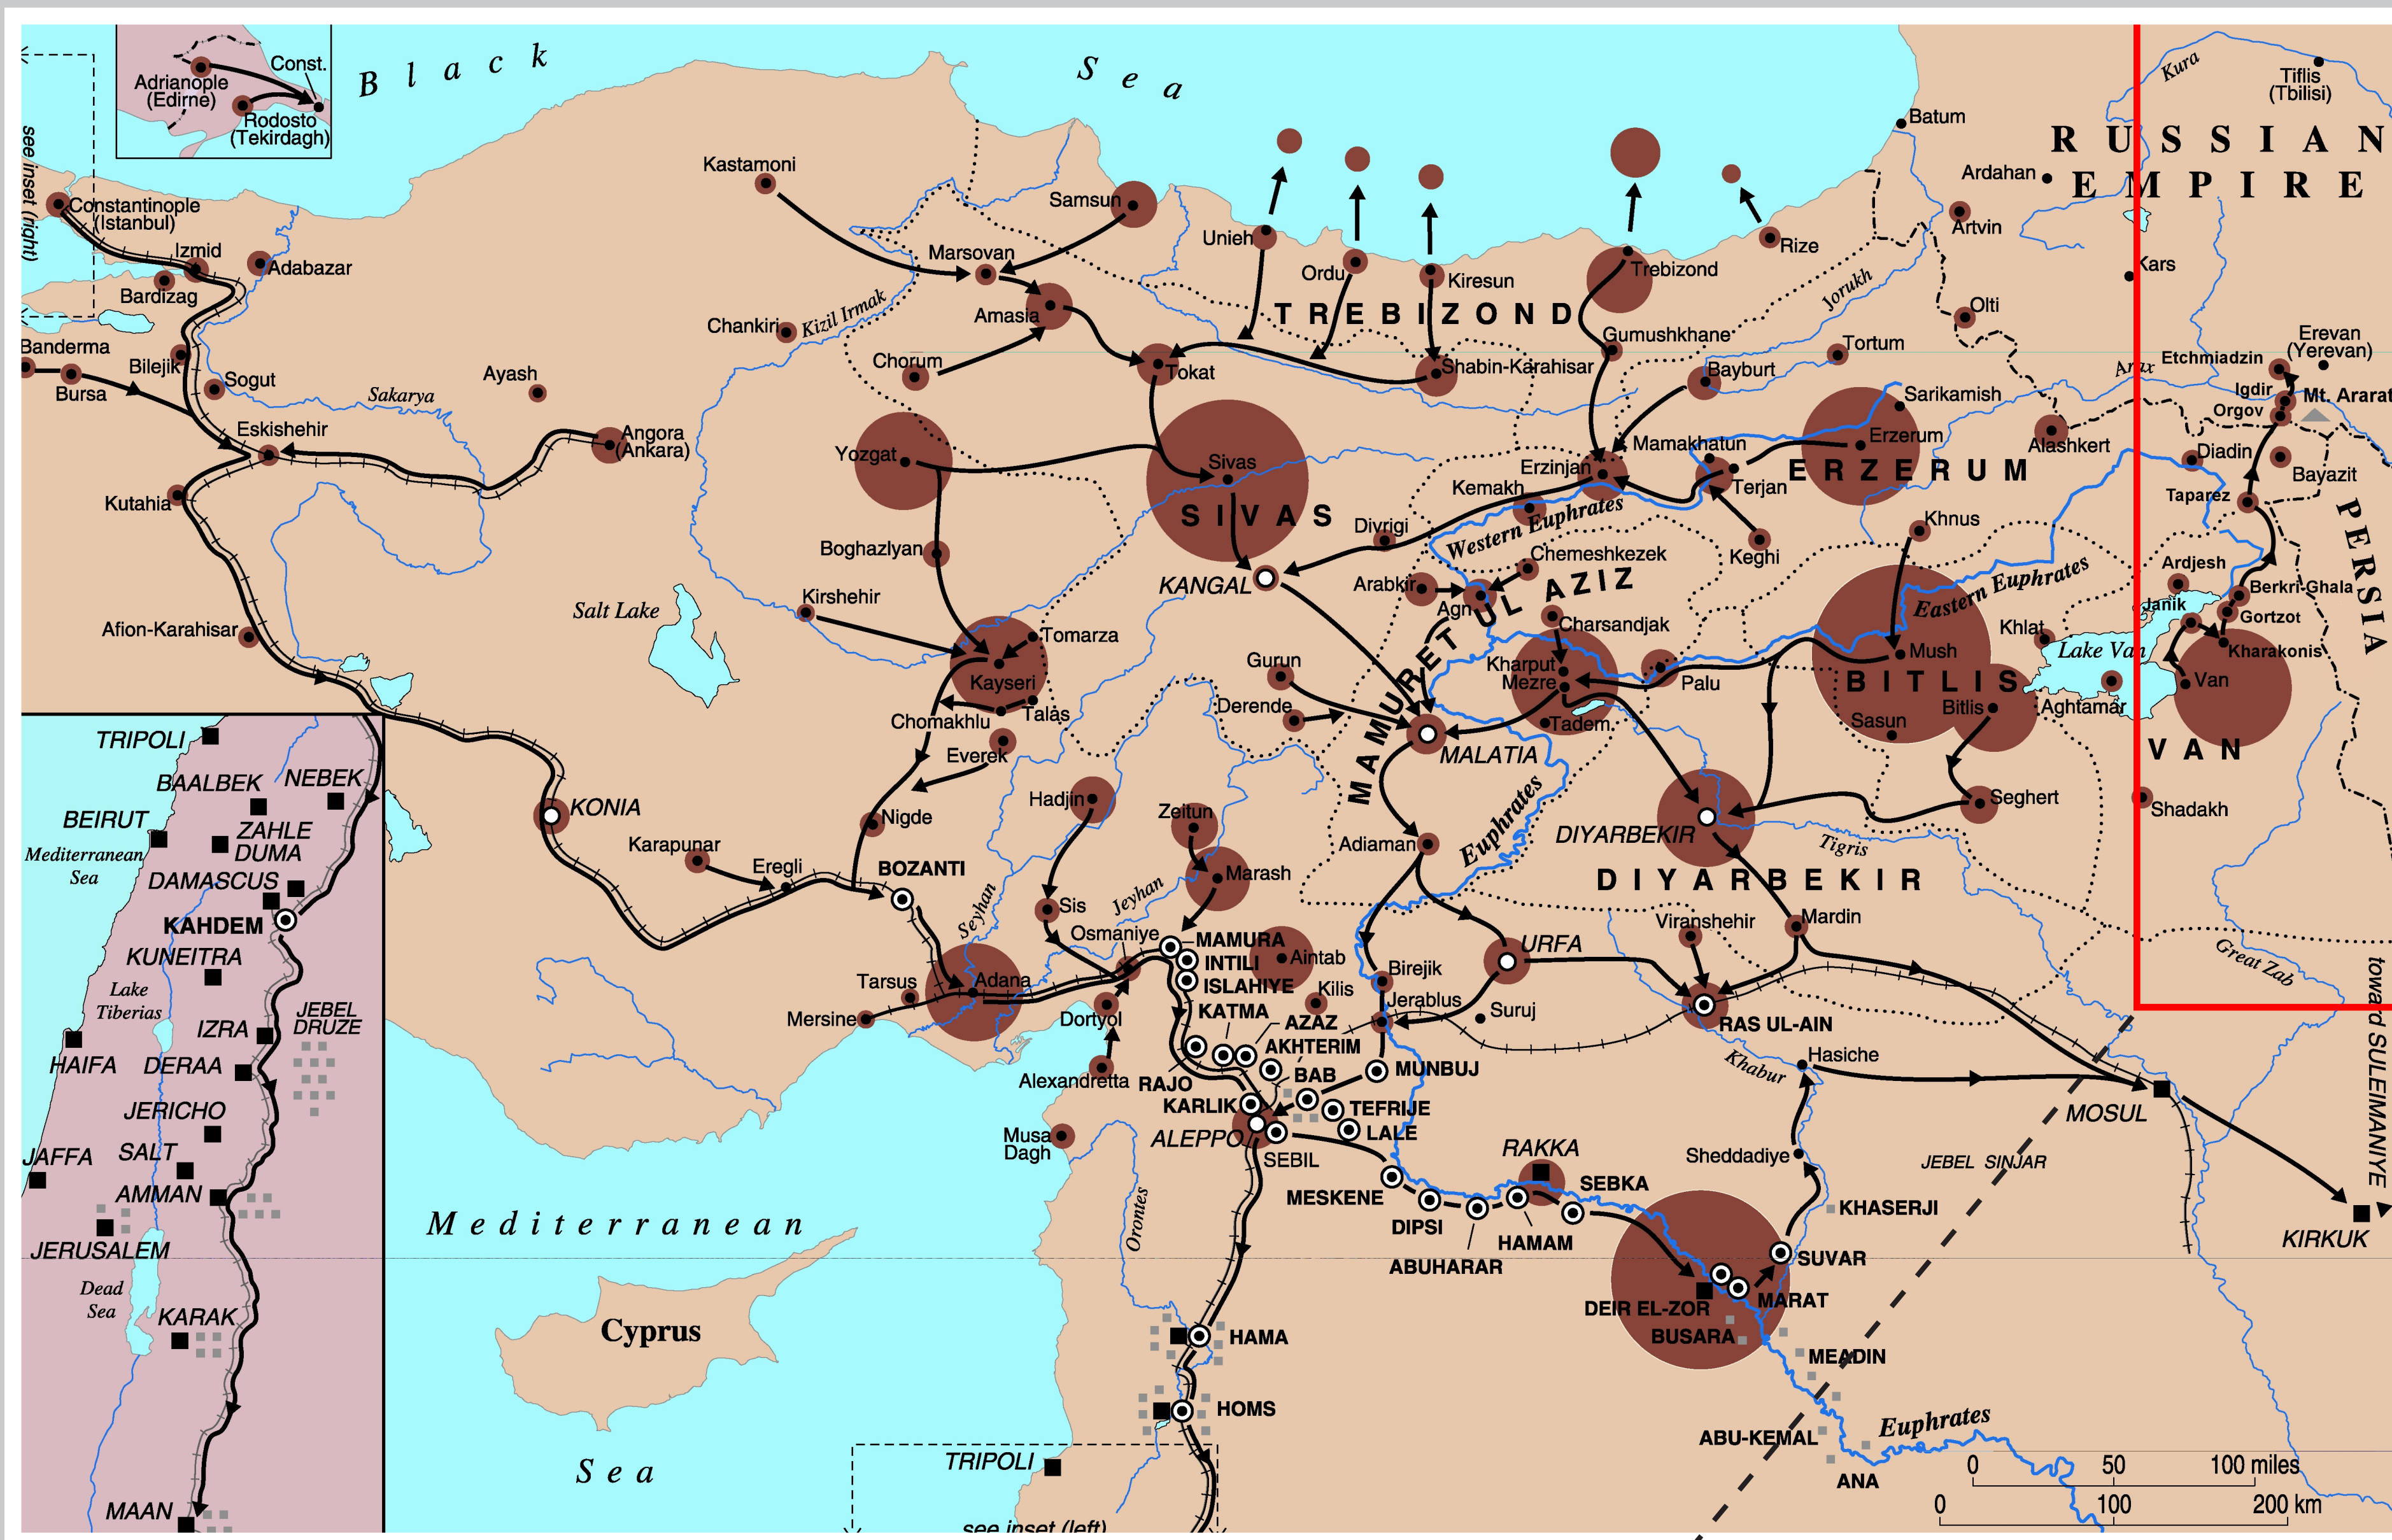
Const.
Adrianople (Edirne)
Rodosto (Tekirdagh)
see inset (right)
Black Sea
Constantinople (Istanbul)
Izmid
Adabazar
Bardizag
Banderma
Bilejik
Sogut
Bursa
Eskishehir
Kutahia
Afion-Karahisar
Kastamoni
Samsun
Marsovan
Amasia
Chankiri
Kizil Irmak
Chorum
Ayash
Sakarya
Angora (Ankara)
Yozgat
Tokat
Unieh
Ordu
Kiresun
Trebizond
Rize
Batum
Ardahan
Artvin
Kars
Olti
RUSSIAN EMPIRE
Kura
Tiflis (Tbilisi)
TREBIZOND
Gumushkhane
Jorukh
Tortum
Shabin-Karahisar
Bayburt
Sarikamish
Erevan (Yerevan)
Etchmiadzin
Arax
Igdir
Mt. Ararat
Orgov
Alashkert
Erzerum
ERZERUM
Mamakhatun
Erzinjan
Terjan
Kemakh
Sivas
SIVAS
Divrigi
Western Euphrates
Chemeshkezek
Keghi
Khnus
Diadin
Bayazit
Taparez
PERSIA
Ardjesh
Berkri-Ghala
Janik
Gortzot
Kharakonis
Van
Lake Van
Khlat
Eastern Euphrates
Mush
BITLIS
Bitlis
Sasun
Aghtamar
VAN
Shadakh
Boghazlyan
KANGAL
Arabkir
Agn
MAMURET UL AZIZ
Charsandjak
Kharput
Mezre
Tadem
Palu
Salt Lake
Kirshehir
Tomarza
Kayseri
Talas
Chomakhlu
Everek
Gurun
Derende
MALATIA
Seghert
KONIA
Karapunar
Eregli
Nigde
BOZANTI
Hadjin
Zeitun
Marash
Adiaman
Euphrates
DIYARBEKIR
Tigris
DIYARBEKIR
Sis
Jeyhan
Seyhan
Osmaniye
Tarsus
Adana
Mersine
Dortyol
Alexandretta
MAMURA
INTILI
ISLAHIYE
Aintab
KATMA
Kilis
AZAZ
AKHTERIM
Birejik
Jerablus
URFA
Suruj
Viranshehir
Mardin
Great Zab
RAS UL-AIN
Khabur
Hasiche
MUNBUJ
BAB
RAJO
KARLIK
TEFRIJE
LALE
ALEPPO
SEBIL
Musa Dagh
MESKENE
DIPSI
ABUHARAR
HAMAM
RAKKA
SEBKA
Sheddadiye
KHASERJI
JEBEL SINJAR
MOSUL
SUVAR
DEIR EL-ZOR
MARAT
BUSARA
MEADIN
ABU-KEMAL
ANA
Euphrates
KIRKUK
toward SULEIMANIYE
Orontes
HAMA
HOMS
TRIPOLI
see inset (left)
Mediterranean Sea
Cyprus
TRIPOLI
BAALBEK
NEBEK
BEIRUT
ZAHLE
DUMA
Mediterranean Sea
DAMASCUS
KAHDEM
KUNEITRA
Lake Tiberias
JEBEL DRUZE
IZRA
HAIFA
DERAA
JERICHO
JAFFA
SALT
AMMAN
JERUSALEM
Dead Sea
KARAK
MAAN
0 50 100 miles
0 100 200 km